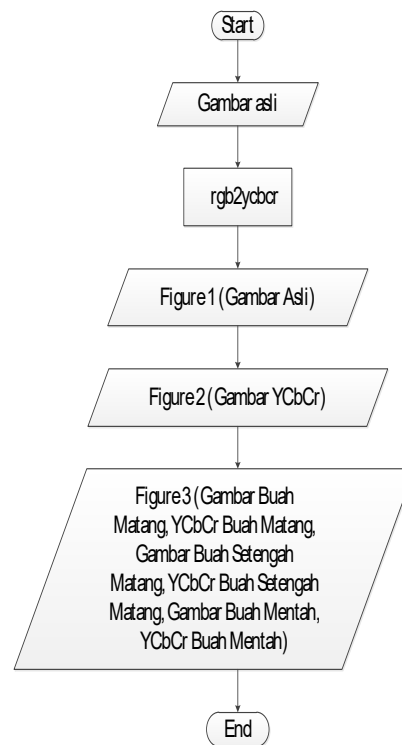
Start

Gambar asli

rgb2ycbcr

Figure 1 (Gambar Asli)

Figure 2 (Gambar YCbCr)

Figure 3 (Gambar Buah Matang, YCbCr Buah Matang, Gambar Buah Setengah Matang, YCbCr Buah Setengah Matang, Gambar Buah Mentah, YCbCr Buah Mentah)

End